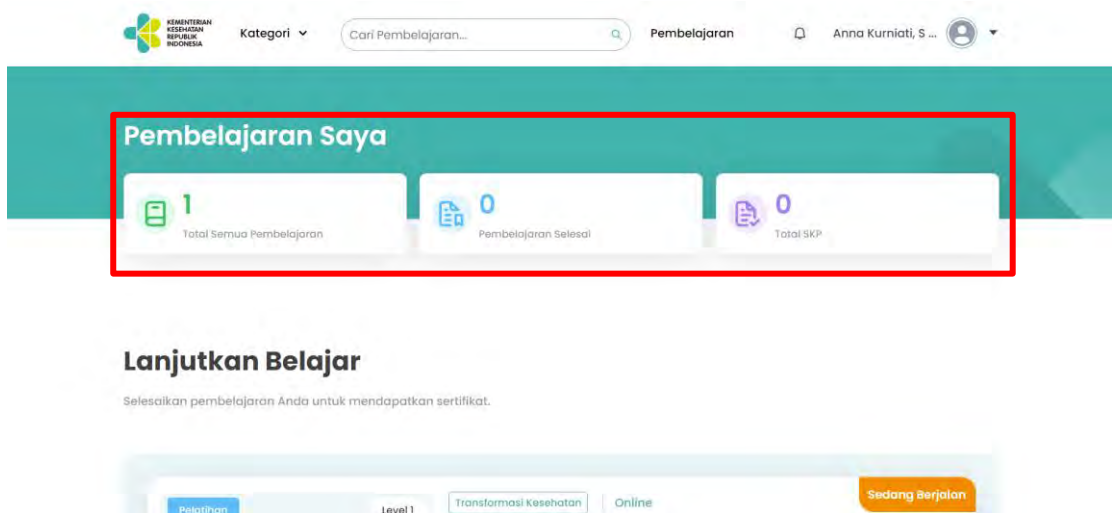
KEMENTERIAN KESEHATAN REPUBLIK INDONESIA

Kategori

Cari Pembelajaran...

Pembelajaran

Anna Kurniati, S ...

Pembelajaran Saya

1
Total Semua Pembelajaran

0
Pembelajaran Selesai

0
Total SKP

Lanjutkan Belajar

Selesaikan pembelajaran Anda untuk mendapatkan sertifikat.

Pelatihan

Level 1

Transformasi Kesehatan

Online

Sedang Berjalan